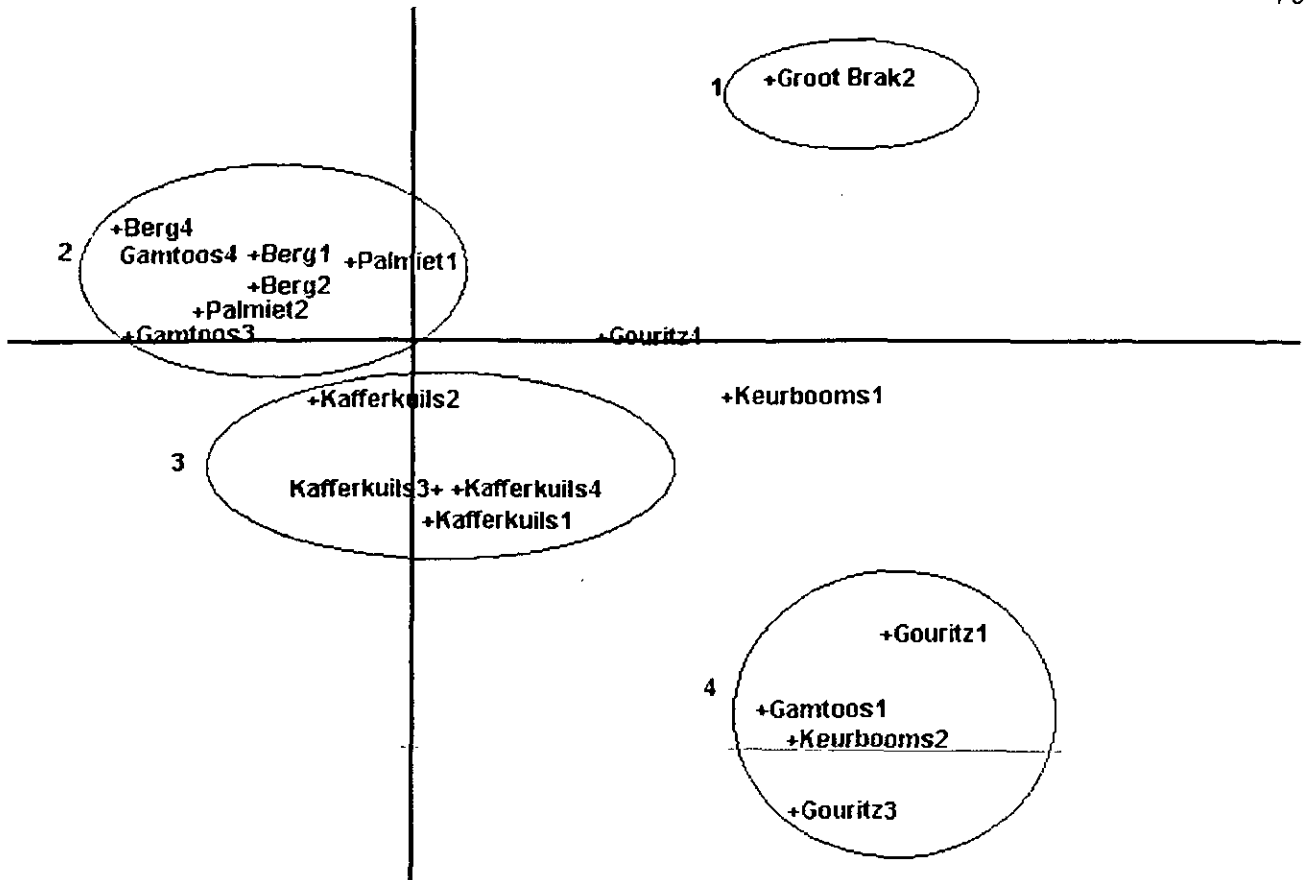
76

1 +Groot Brak2

2 +Berg4
Gamtoos4 +Berg1 +Palmiet1
+Berg2
+Palmiet2
+Gamtoos3

+Gouritz1

+Kafferkuils2

+Keurbooms1

3

Kafferkuils3+ +Kafferkuils4
+Kafferkuils1

+Gouritz1

4
+Gamtoos1
+Keurbooms2

+Gouritz3